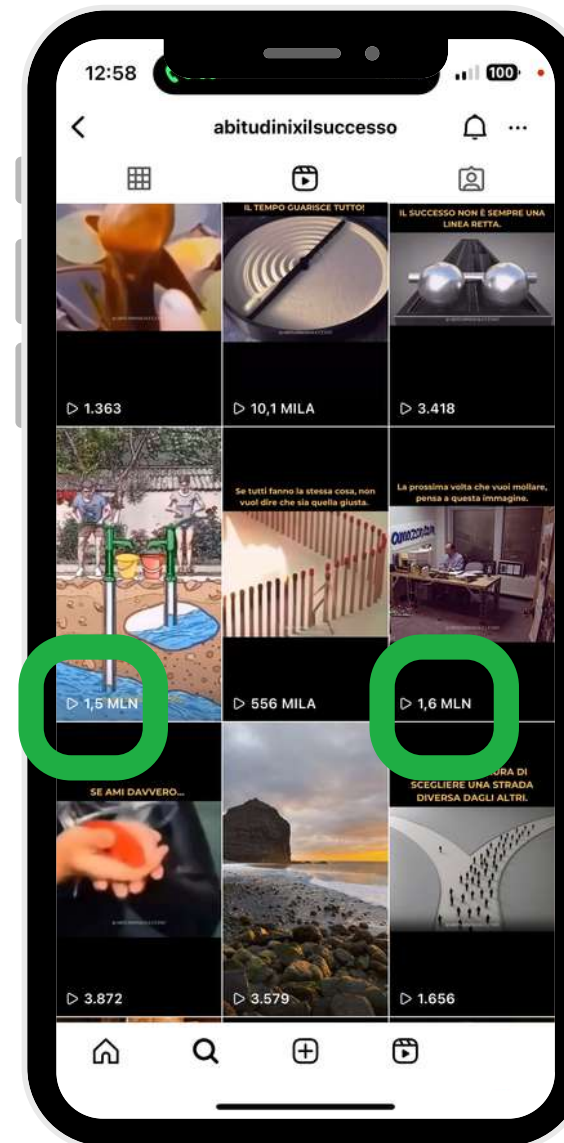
12:58

100

abitudinixilsuccesso

IL TEMPO GUARISCE TUTTO!

IL SUCCESSO NON È SEMPRE UNA LINEA RETTA.

▷ 1.363

▷ 10,1 MILA

▷ 3.418

Se tutti fanno la stessa cosa, non vuol dire che sia quella giusta.

La prossima volta che vuoi mollare, pensa a questa immagine.

amazon.com

▷ 1,5 MLN

▷ 556 MILA

▷ 1,6 MLN

SE AMI DAVVERO...

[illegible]URA DI SCEGLIERE UNA STRADA DIVERSA DAGLI ALTRI.

▷ 3.872

▷ 3.579

▷ 1.656